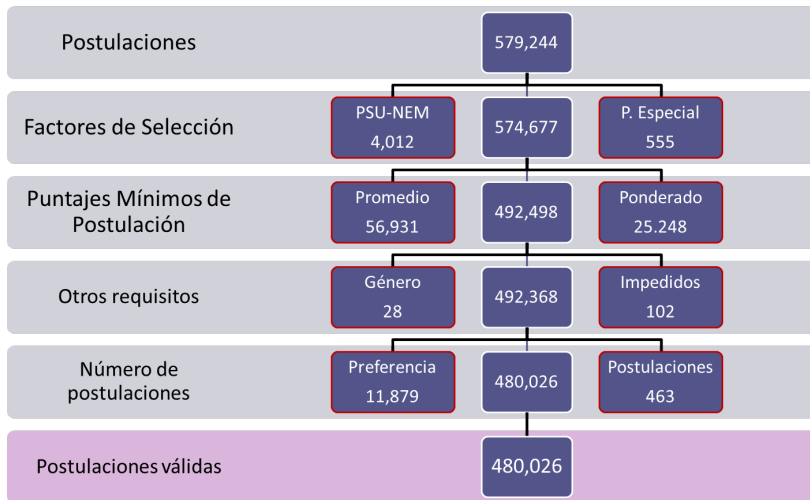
Postulaciones

579,244

Factores de Selección

PSU-NEM
4,012

574,677

P. Especial
555

Puntajes Mínimos de Postulación

Promedio
56,931

492,498

Ponderado
25.248

Otros requisitos

Género
28

492,368

Impedidos
102

Número de postulaciones

Preferencia
11,879

480,026

Postulaciones
463

Postulaciones válidas

480,026